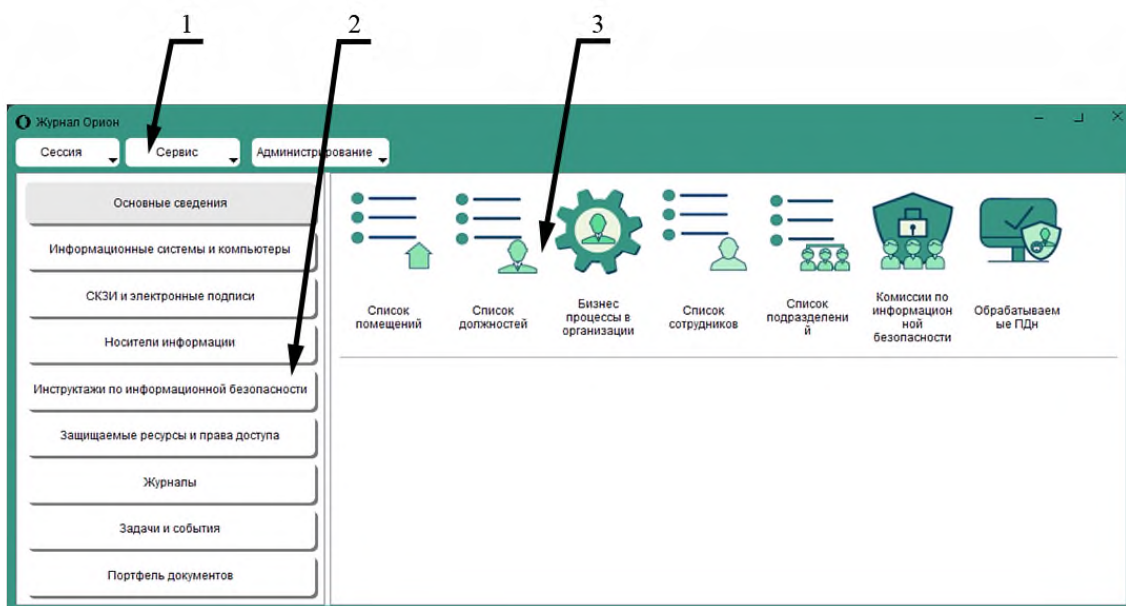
1 2 3

Журнал Орион

Сессия
Сервис
Администрирование

Основные сведения
Информационные системы и компьютеры
СКЗИ и электронные подписи
Носители информации
Инструктажи по информационной безопасности
Защищаемые ресурсы и права доступа
Журналы
Задачи и события
Портфель документов

Список помещений
Список должностей
Бизнес процессы в организации
Список сотрудников
Список подразделений
Комиссии по информационной безопасности
Обрабатываемые ПДн